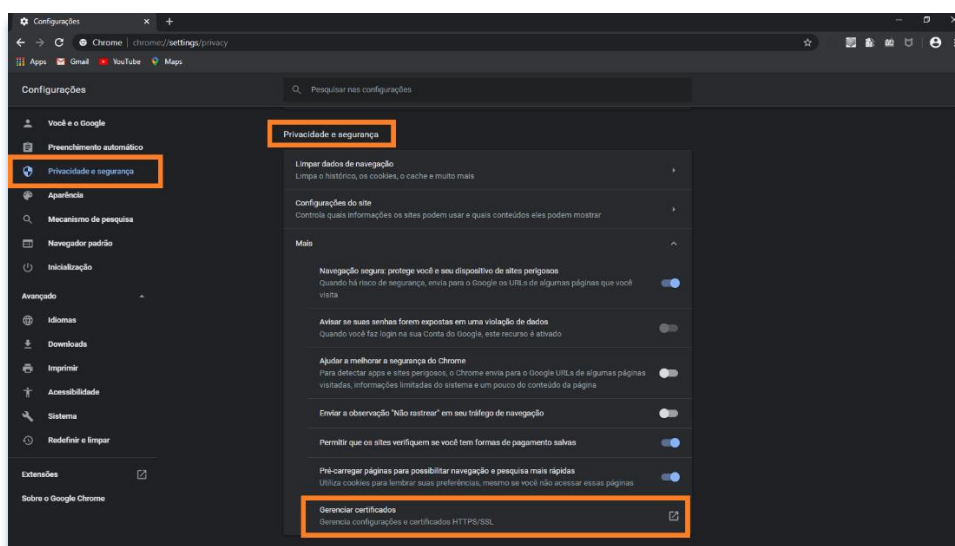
Configurações × +

Chrome | chrome://settings/privacy

Apps Gmail YouTube Maps

Configurações

Pesquisar nas configurações

Você e o Google
Preenchimento automático
Privacidade e segurança
Aparência
Mecanismo de pesquisa
Navegador padrão
Inicialização

Avançado

Idiomas
Downloads
Imprimir
Acessibilidade
Sistema
Redefinir e limpar

Extensões

Sobre o Google Chrome

Privacidade e segurança

Limpar dados de navegação
Limpa o histórico, os cookies, o cache e muito mais

Configurações do site
Controla quais informações os sites podem usar e quais conteúdos eles podem mostrar

Mais

Navegação segura: protege você e seu dispositivo de sites perigosos
Quando há risco de segurança, envia para o Google os URLs de algumas páginas que você visita

Avisar se suas senhas forem expostas em uma violação de dados
Quando você faz login na sua Conta do Google, este recurso é ativado

Ajudar a melhorar a segurança do Chrome
Para detectar apps e sites perigosos, o Chrome envia para o Google URLs de algumas páginas visitadas, informações limitadas do sistema e um pouco do conteúdo da página

Enviar a observação "Não rastrear" em seu tráfego de navegação

Permitir que os sites verifiquem se você tem formas de pagamento salvas

Pré-carregar páginas para possibilitar navegação e pesquisa mais rápidas
Utiliza cookies para lembrar suas preferências, mesmo se você não acessar essas páginas

Gerenciar certificados
Gerencia configurações e certificados HTTPS/SSL